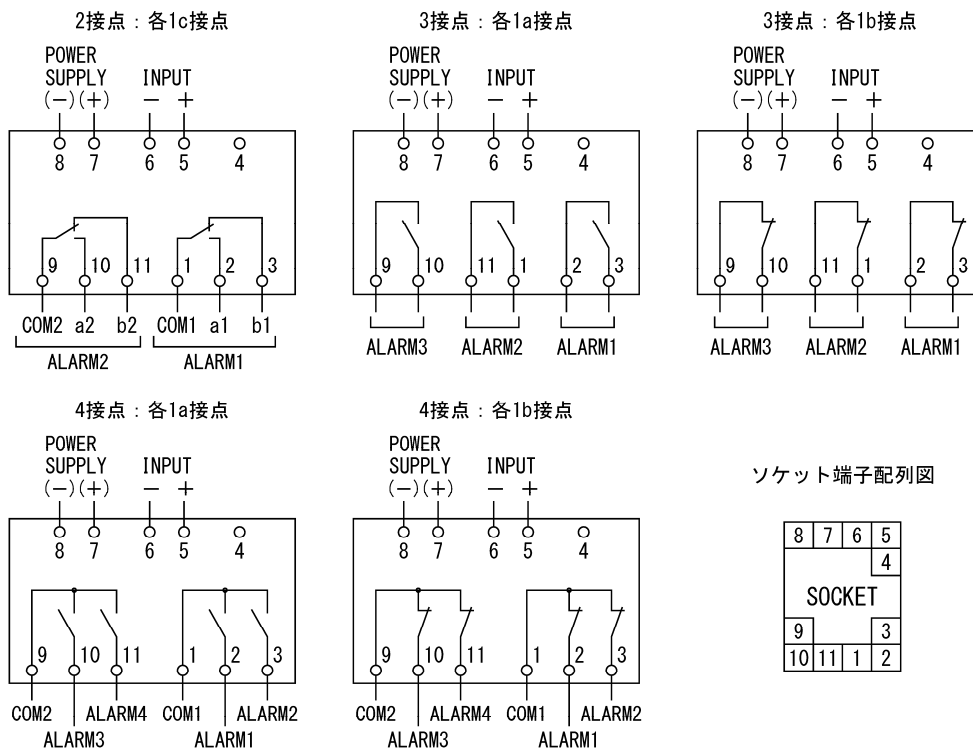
2接点：各1c接点

POWER SUPPLY (−)(+) INPUT − +

8 7 6 5 4

9 10 11 1 2 3

COM2 a2 b2 COM1 a1 b1

ALARM2 ALARM1

3接点：各1a接点

POWER SUPPLY (−)(+) INPUT − +

8 7 6 5 4

9 10 11 1 2 3

ALARM3 ALARM2 ALARM1

3接点：各1b接点

POWER SUPPLY (−)(+) INPUT − +

8 7 6 5 4

9 10 11 1 2 3

ALARM3 ALARM2 ALARM1

4接点：各1a接点

POWER SUPPLY (−)(+) INPUT − +

8 7 6 5 4

9 10 11 1 2 3

COM2 ALARM4 COM1 ALARM2

ALARM3 ALARM1

4接点：各1b接点

POWER SUPPLY (−)(+) INPUT − +

8 7 6 5 4

9 10 11 1 2 3

COM2 ALARM4 COM1 ALARM2

ALARM3 ALARM1

ソケット端子配列図

| 8 | 7 | 6 | 5 |
|---|---|---|---|
| | | | 4 |
| | SOCKET | | |
| 9 | | | 3 |
| 10 | 11 | 1 | 2 |